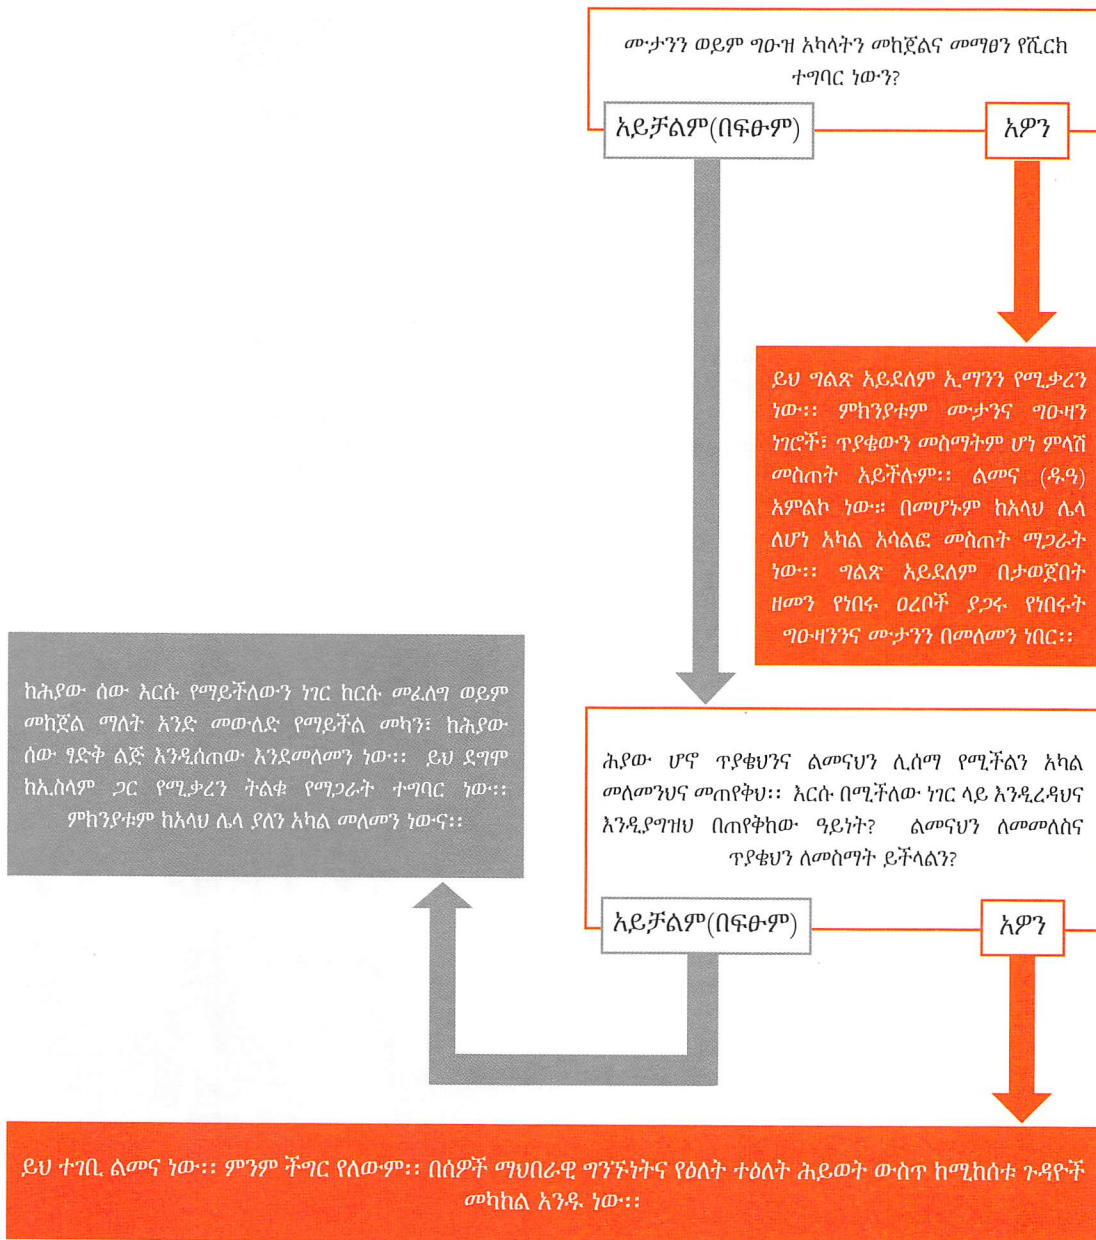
ሙታንን ወይም ግዑዝ አካላትን መከጀልና መማፀን የሺርክ ተግባር ነውን?

አይቻልም(በፍፁም)

አዎን

ይህ ግልጽ አይደለም ኢማንን የሚቃረን ነው:: ምክንያቱም ሙታንና ግዑዛን ነገሮች፣ ጥያቄውን መስማትም ሆነ ምላሽ መስጠት አይችሉም:: ልመና (ዱዓ) አምልኮ ነው። በመሆኑም ከአላህ ሌላ ለሆነ አካል አሳልፎ መስጠት ሚጋራት ነው:: ግልጽ አይደለም በታወጀበት ዘመን የነበሩ ዐረቦች ያጋሩ የነበሩት ግዑዛንንና ሙታንን በመለመን ነበር::

ከሕያው ሰው እርሱ የማይችለውን ነገር ከርሱ መፈለግ ወይም መከጀል ማለት አንድ መውለድ የማይችል መካን፣ ከሕያው ሰው ፃድቅ ልጅ እንዲሰጠው እንደመለመን ነው:: ይህ ደግሞ ከኢስላም ጋር የሚቃረን ትልቁ የማጋራት ተግባር ነው:: ምክንያቱም ከአላህ ሌላ ያለን አካል መለመን ነውና::

ሕያው ሆኖ ጥያቄህንና ልመናህን ሊሰማ የሚችልን አካል መለመንህና መጠየቅህ:: እርሱ በሚችለው ነገር ላይ እንዲረዳህና እንዲያግዝህ በጠየቅከው ዓይነት? ልመናህን ለመመለስና ጥያቄህን ለመስማት ይችላልን?

አይቻልም(በፍፁም)

አዎን

ይህ ተገቢ ልመና ነው:: ምንም ችግር የለውም:: በሰዎች ማህበራዊ ግንኙነትና የዕለት ተዕለት ሕይወት ውስጥ ከሚከሰቱ ጉዳዮች መከከል አንዱ ነው::